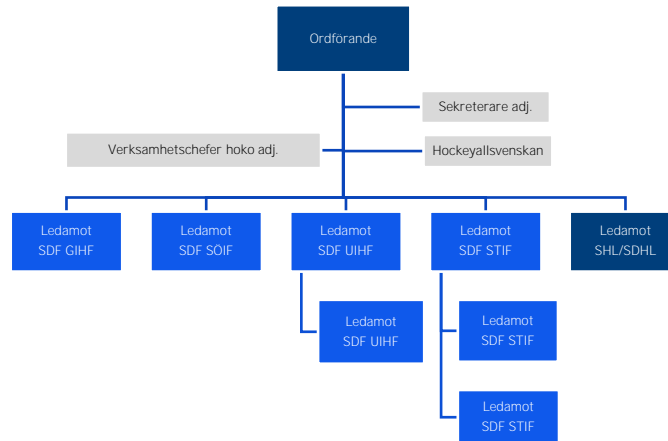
Ordförande

Sekreterare adj.

Verksamhetschefer hoko adj.

Hockeyallsvenskan

Ledamot SDF GIHF

Ledamot SDF SÖIF

Ledamot SDF UIHF

Ledamot SDF STIF

Ledamot SHL/SDHL

Ledamot SDF UIHF

Ledamot SDF STIF

Ledamot SDF STIF